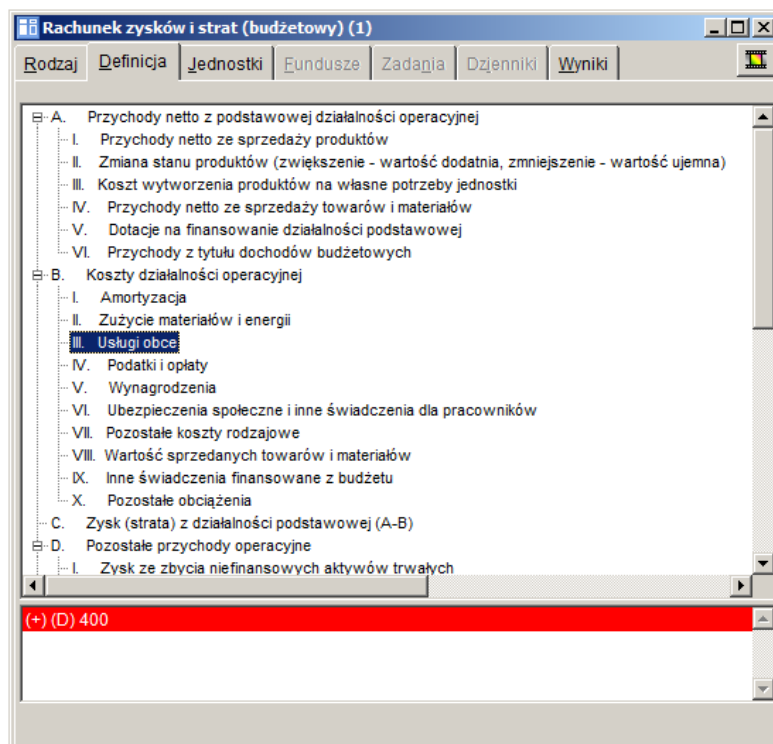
Rachunek zysków i strat (budżetowy) (1)

Rodzaj | Definicja | Jednostki | Fundusze | Zadania | Dzienniki | Wyniki

A. Przychody netto z podstawowej działalności operacyjnej
I. Przychody netto ze sprzedaży produktów
II. Zmiana stanu produktów (zwiększenie - wartość dodatnia, zmniejszenie - wartość ujemna)
III. Koszt wytworzenia produktów na własne potrzeby jednostki
IV. Przychody netto ze sprzedaży towarów i materiałów
V. Dotacje na finansowanie działalności podstawowej
VI. Przychody z tytułu dochodów budżetowych
B. Koszty działalności operacyjnej
I. Amortyzacja
II. Zużycie materiałów i energii
III. Usługi obce
IV. Podatki i opłaty
V. Wynagrodzenia
VI. Ubezpieczenia społeczne i inne świadczenia dla pracowników
VII. Pozostałe koszty rodzajowe
VIII. Wartość sprzedanych towarów i materiałów
IX. Inne świadczenia finansowane z budżetu
X. Pozostałe obciążenia
C. Zysk (strata) z działalności podstawowej (A-B)
D. Pozostałe przychody operacyjne
I. Zysk ze zbycia niefinansowych aktywów trwałych

(+) (D) 400